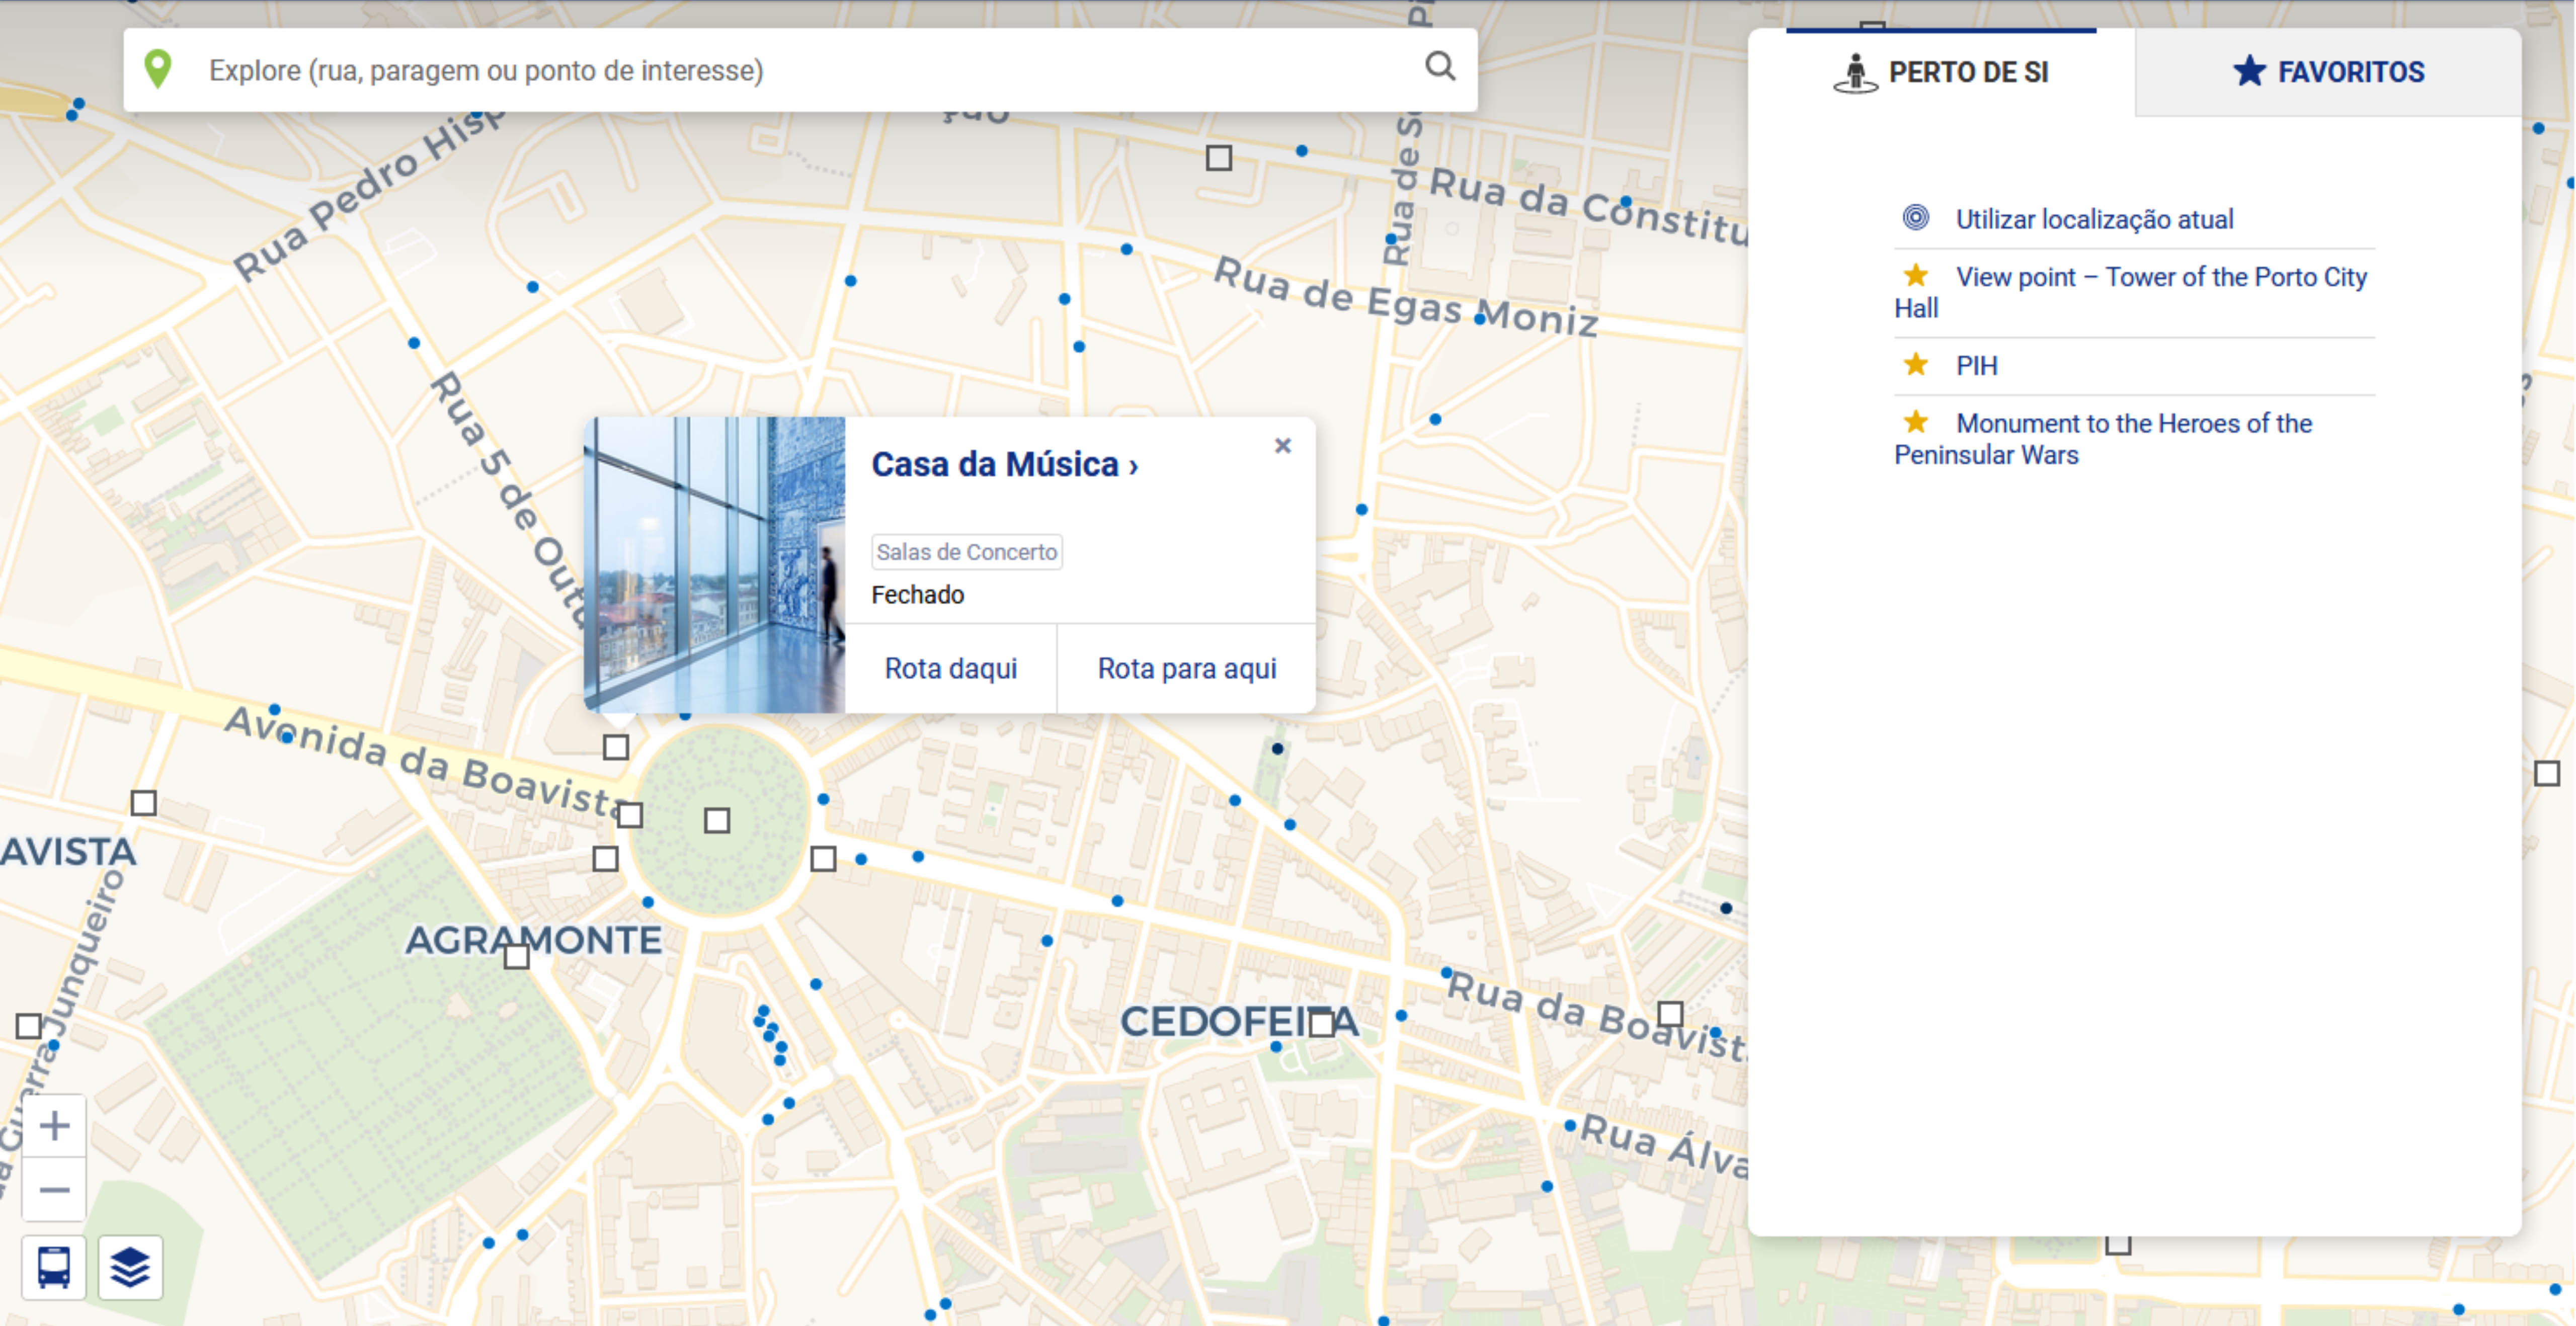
Explore (rua, paragem ou ponto de interesse)

PERTO DE SI

FAVORITOS

Utilizar localização atual

View point – Tower of the Porto City Hall

PIH

Monument to the Heroes of the Peninsular Wars

Casa da Música ›

×

Salas de Concerto

Fechado

Rota daqui

Rota para aqui

Rua Pedro Hisp

Rua da Constitu

Rua de Egas Moniz

Rua de S

Rua 5 de Outu

Avenida da Boavista

AVISTA

AGRAMONTE

CEDOFEITA

Rua da Boavist

Rua Álva

Rua Guerra Junqueiro

+

−